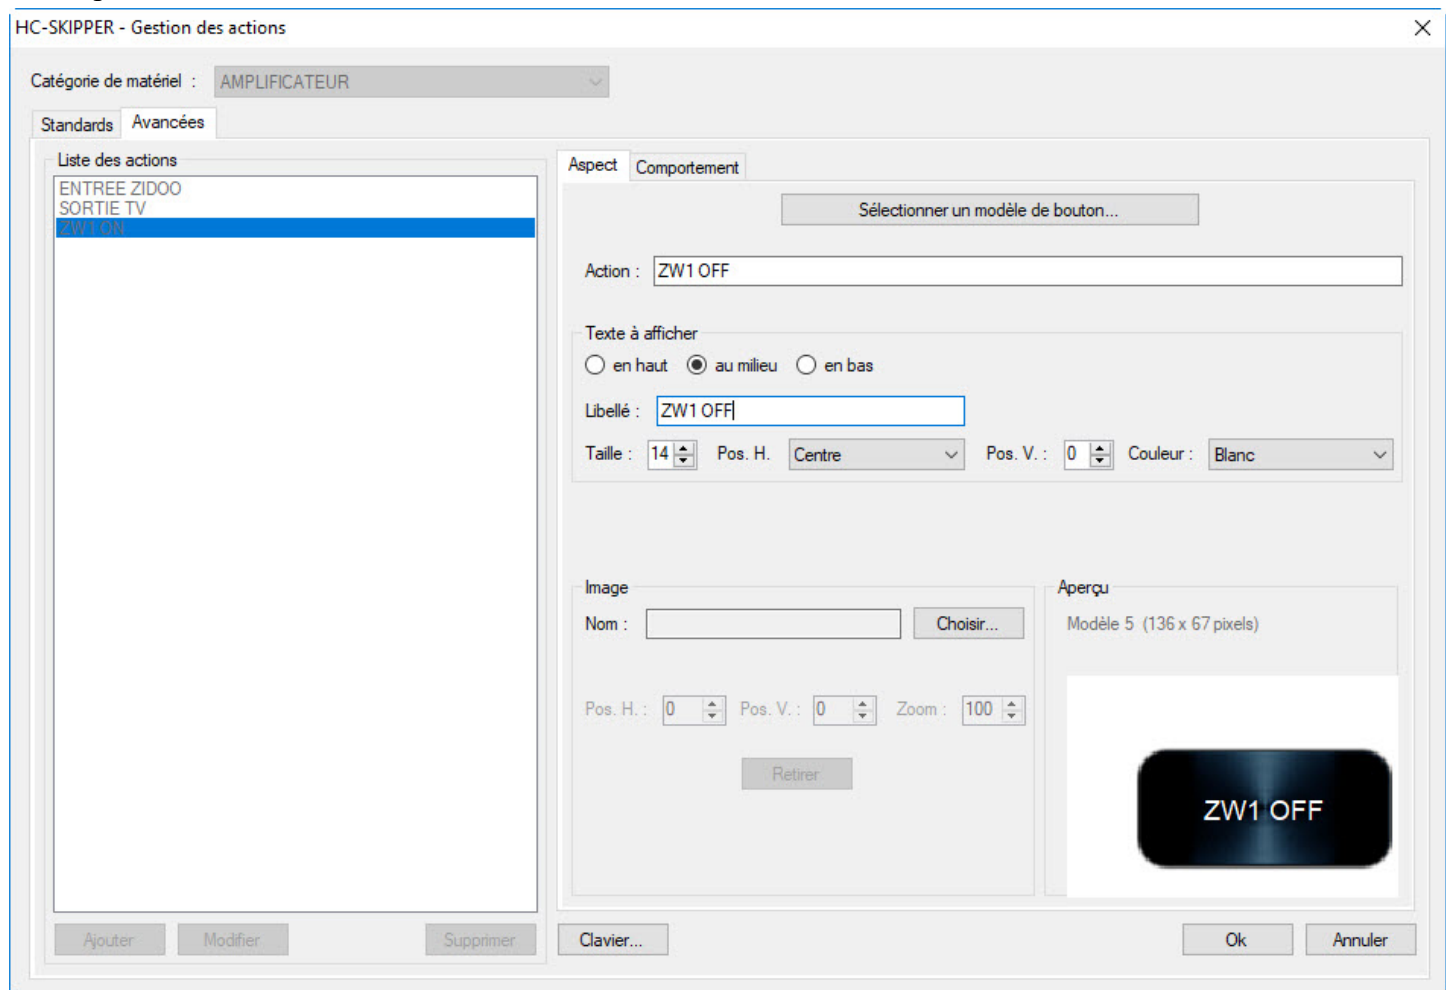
HC-SKIPPER - Gestion des actions

Catégorie de matériel : AMPLIFICATEUR

Standards Avancées

Liste des actions
ENTREE ZIDOO
SORTIE TV
ZW1 ON

Aspect Comportement

Sélectionner un modèle de bouton...

Action : ZW1 OFF

Texte à afficher
en haut au milieu en bas

Libellé : ZW1 OFF

Taille : 14 Pos. H. Centre Pos. V. : 0 Couleur : Blanc

Image
Nom : Choisir...

Pos. H. : 0 Pos. V. : 0 Zoom : 100

Retirer

Aperçu
Modèle 5 (136 x 67 pixels)

ZW1 OFF

Ajouter Modifier Supprimer

Clavier...

Ok Annuler